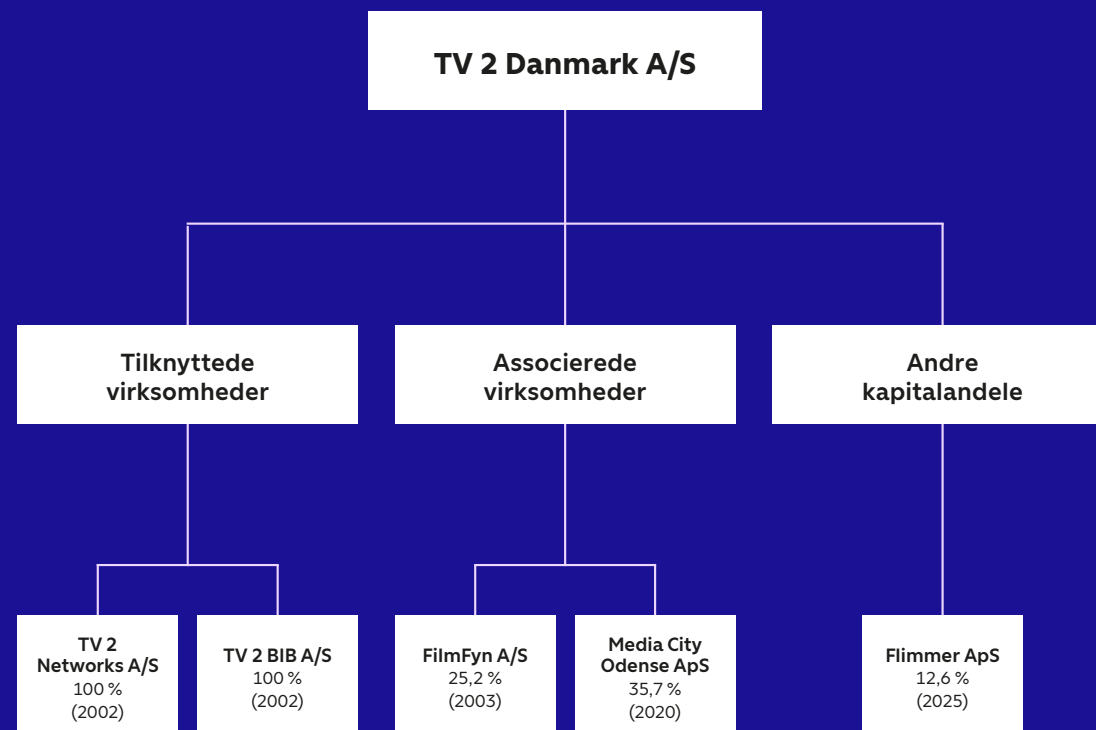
TV 2 Danmark A/S

Tilknyttede virksomheder

Associerede virksomheder

Andre kapitalandele

TV 2 Networks A/S
100 %
(2002)

TV 2 BIB A/S
100 %
(2002)

FilmFyn A/S
25,2 %
(2003)

Media City Odense ApS
35,7 %
(2020)

Flimmer ApS
12,6 %
(2025)